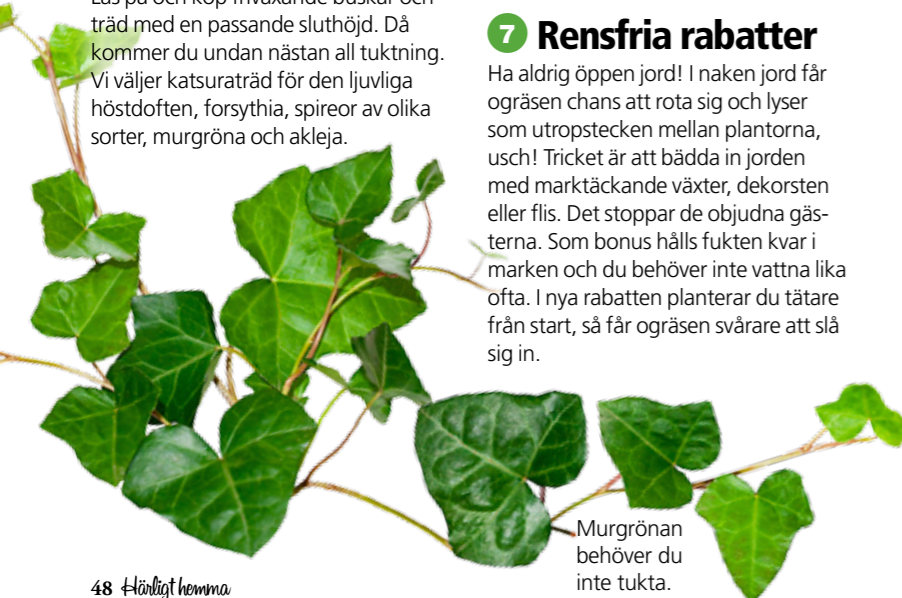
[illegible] träd med en passande sluthöjd. Då kommer du undan nästan all tuktning. Vi väljer katsuraträd för den ljuvliga höstdoften, forsythia, spireor av olika sorter, murgröna och akleja.

7 Rensfria rabatter

Ha aldrig öppen jord! I naken jord får ogräsen chans att rota sig och lyser som utropstecken mellan plantorna, usch! Tricket är att bädda in jorden med marktäckande växter, dekorsten eller flis. Det stoppar de objudna gästerna. Som bonus hålls fukten kvar i marken och du behöver inte vattna lika ofta. I nya rabatten planterar du tätare från start, så får ogräsen svårare att slå sig in.

Murgrönan behöver du inte tukta.

48 Härligt hemma